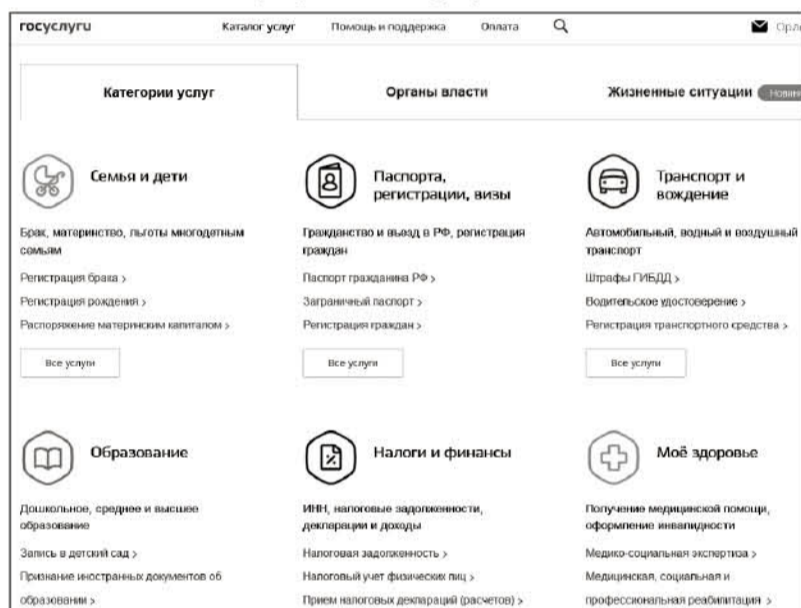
госуслуги Каталог услуг Помощь и поддержка Оплата Орл

Категории услуг

Органы власти

Жизненные ситуации Новинка

Семья и дети

Брак, материнство, льготы многодетным семьям

Регистрация брака >

Регистрация рождения >

Распоряжение материнским капиталом >

Все услуги

Паспорта, регистрации, визы

Гражданство и въезд в РФ, регистрация граждан

Паспорт гражданина РФ >

Заграничный паспорт >

Регистрация граждан >

Все услуги

Транспорт и вождение

Автомобильный, водный и воздушный транспорт

Штрафы ГИБДД >

Водительское удостоверение >

Регистрация транспортного средства >

Все услуги

Образование

Дошкольное, среднее и высшее образование

Запись в детский сад >

Признание иностранных документов об образовании >

Налоги и финансы

ИНН, налоговые задолженности, декларации и доходы

Налоговая задолженность >

Налоговый учет физических лиц >

Прием налоговых деклараций (расчетов) >

Моё здоровье

Получение медицинской помощи, оформление инвалидности

Медико-социальная экспертиза >

Медицинская, социальная и профессиональная реабилитация >